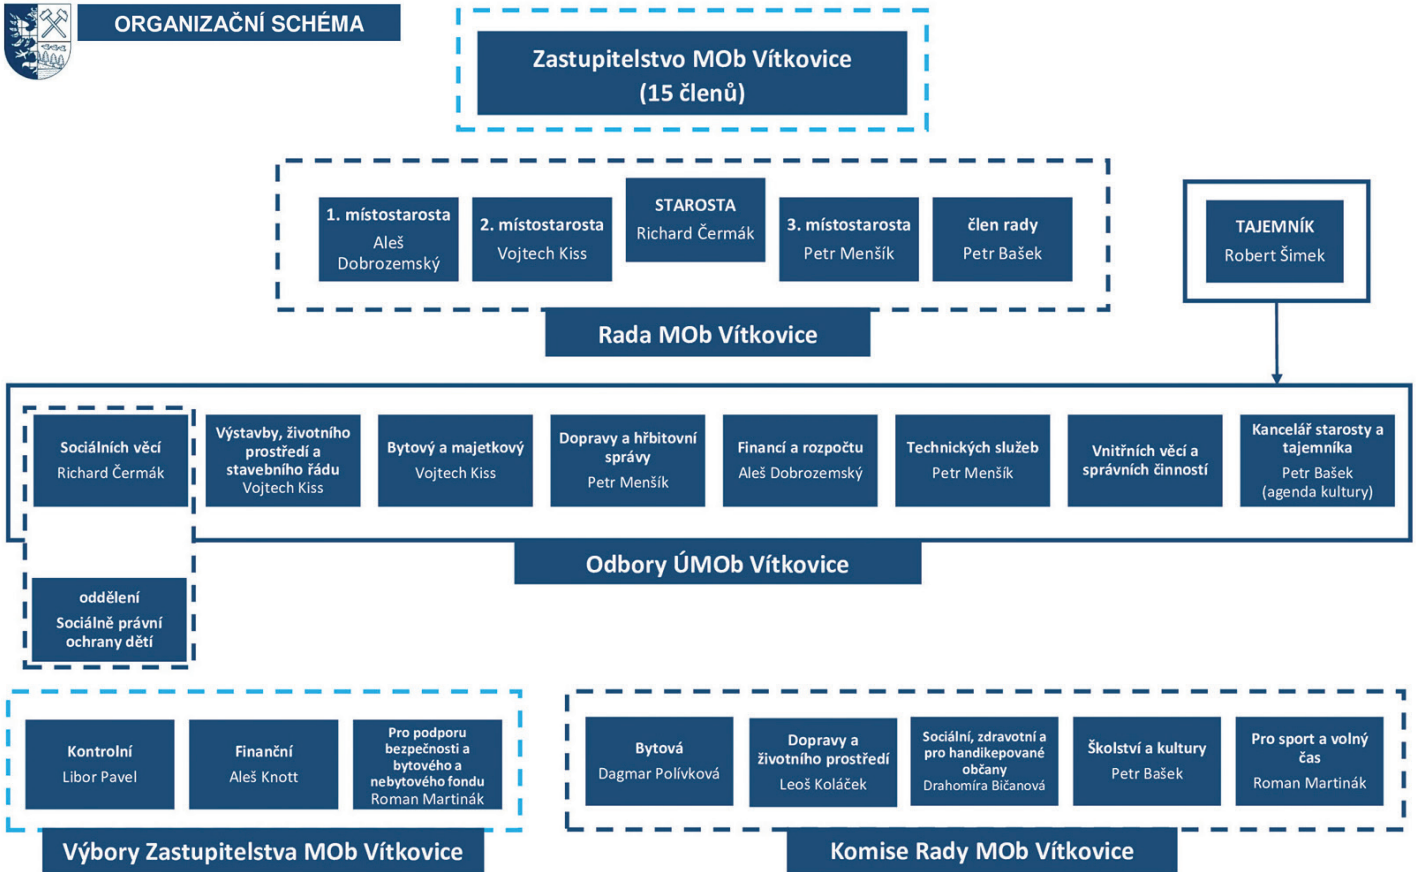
ORGANIZAČNÍ SCHÉMA

Zastupitelstvo MOb Vítkovice
(15 členů)

1. místostarosta
Aleš Dobrozemský

2. místostarosta
Vojtech Kiss

STAROSTA
Richard Čermák

3. místostarosta
Petr Menšík

člen rady
Petr Bašek

TAJEMNÍK
Robert Šimek

Rada MOb Vítkovice

Sociálních věcí
Richard Čermák

Výstavby, životního prostředí a stavebního řádu
Vojtech Kiss

Bytový a majetkový
Vojtech Kiss

Dopravy a hřbitovní správy
Petr Menšík

Financí a rozpočtu
Aleš Dobrozemský

Technických služeb
Petr Menšík

Vnitřních věcí a správních činností

Kancelář starosty a tajemníka
Petr Bašek
(agenda kultury)

Odbory ÚMOb Vítkovice

oddělení
Sociálně právní ochrany dětí

Kontrolní
Libor Pavel

Finanční
Aleš Knott

Pro podporu bezpečnosti a bytového a nebytového fondu
Roman Martinák

Výbory Zastupitelstva MOb Vítkovice

Bytová
Dagmar Polívková

Dopravy a životního prostředí
Leoš Koláček

Sociální, zdravotní a pro handikepované občany
Drahomíra Bičanová

Školství a kultury
Petr Bašek

Pro sport a volný čas
Roman Martinák

Komise Rady MOb Vítkovice